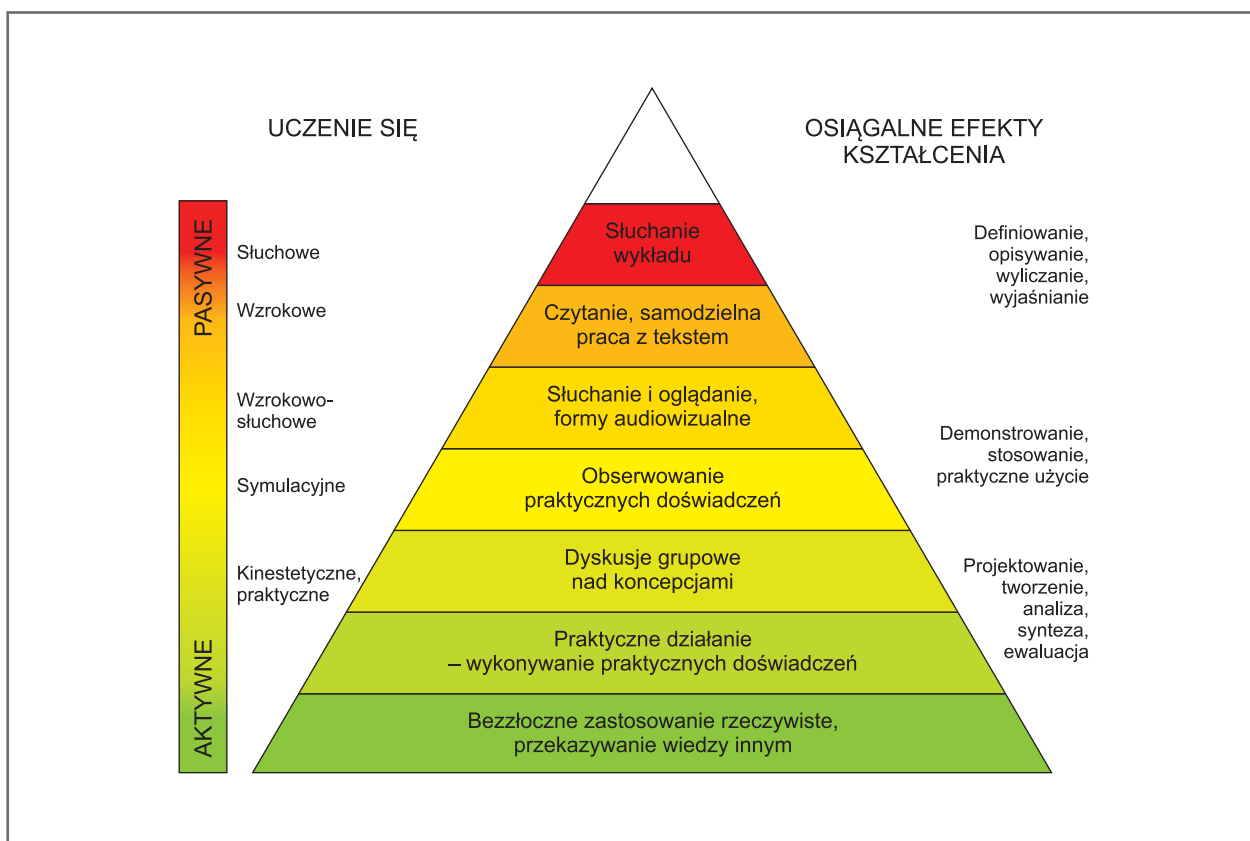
UCZENIE SIĘ

OSIĄGALNE EFEKTY KSZTAŁCENIA

PASYWNE

AKTYWNE

Słuchowe

Wzrokowe

Wzrokowo-słuchowe

Symulacyjne

Kinestetyczne, praktyczne

Słuchanie wykładu

Czytanie, samodzielna praca z tekstem

Słuchanie i oglądanie, formy audiowizualne

Obserwowanie praktycznych doświadczeń

Dyskusje grupowe nad koncepcjami

Praktyczne działanie – wykonywanie praktycznych doświadczeń

Bezzłoczne zastosowanie rzeczywiste, przekazywanie wiedzy innym

Definiowanie, opisywanie, wyliczanie, wyjaśnianie

Demonstrowanie, stosowanie, praktyczne użycie

Projektowanie, tworzenie, analiza, synteza, ewaluacja